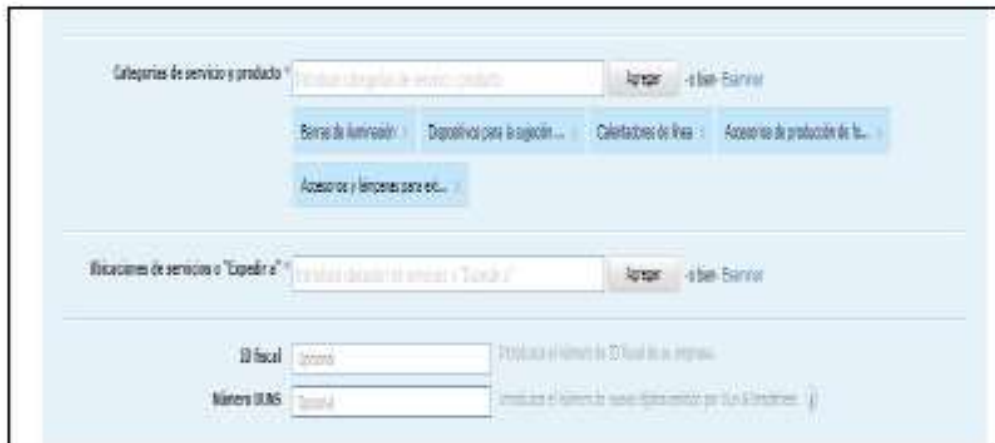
Categorías de servicio y producto * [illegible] Agregar -o bien- Examinar

Barras de iluminación × Dispositivos para la sujeción ... × Calentadores de línea × Accesorios de producción de fu... ×

Accesorios y limpiezas para ext... ×

Ubicaciones de servicios o "Expedir a" * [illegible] Agregar -o bien- Examinar

ID fiscal Opcional Introduzca el número de ID fiscal de su empresa

Número DUNS Opcional Introduzca el número de nueve dígitos emitido por Dun & Bradstreet. i